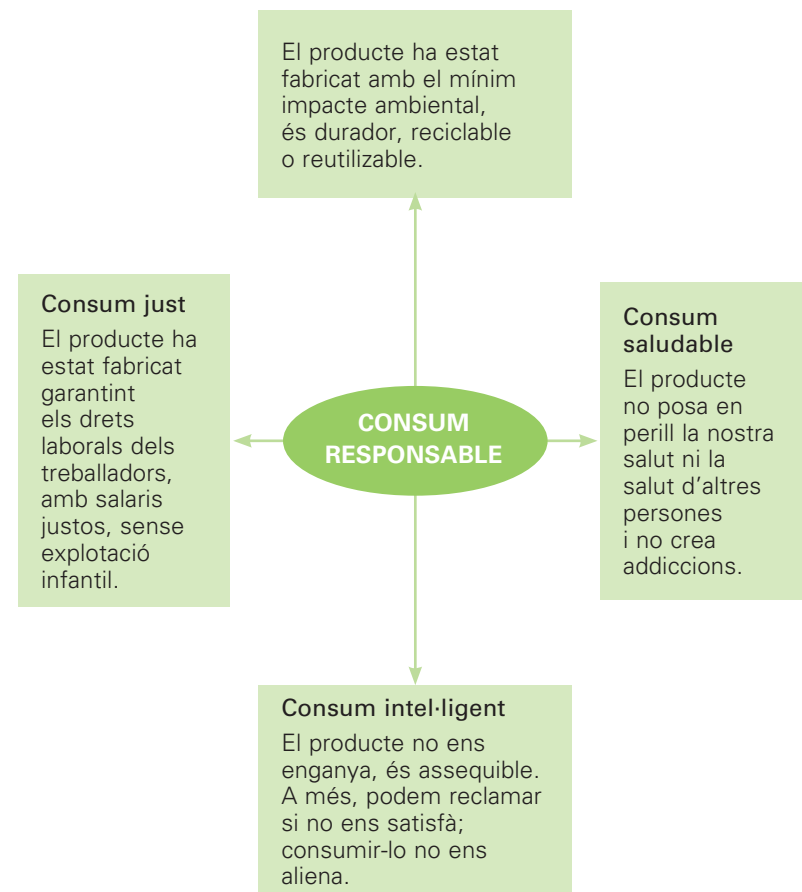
El producte ha estat fabricat amb el mínim impacte ambiental, és durador, reciclable o reutilitzable.

Consum just

El producte ha estat fabricat garantint els drets laborals dels treballadors, amb salaris justos, sense explotació infantil.

CONSUM RESPONSABLE

Consum saludable

El producte no posa en perill la nostra salut ni la salut d'altres persones i no crea addiccions.

Consum intel·ligent

El producte no ens enganya, és assequible. A més, podem reclamar si no ens satisfà; consumir-lo no ens aliena.